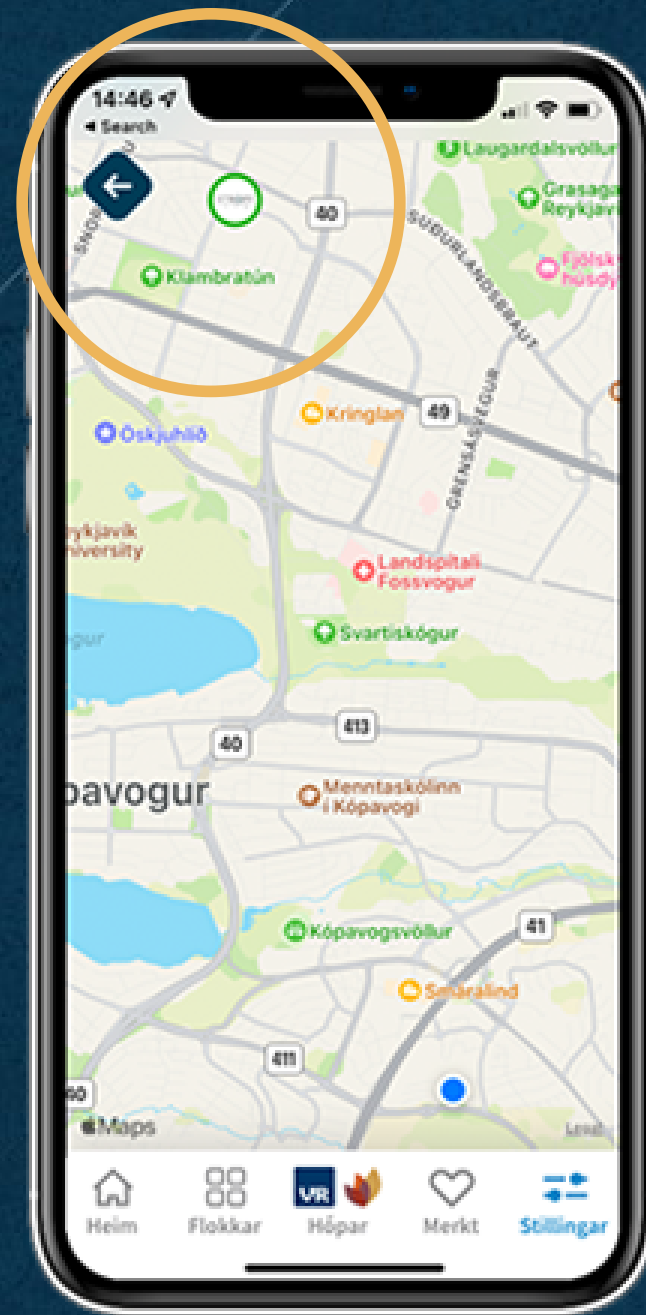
14:46
◂ Search

Laugardalsvöllur
Grasaga Reykjavi
Fjölsk húsdý
40
SUÐURLANDSBRAUT
SNORR
Klambratún
Kringlan
49
GRENSÁSVEGUR
Öskjuhlíð
ykjavík niversity
Landspítali Fossvogur
Svartiskógur
413
40
pavogur
Menntaskólinn í Kópavogi
41
Kópavogsvöllur
Smáralind
411
40
Maps
Legal

Heim
Flokkar
VR
Hópar
Merkt
Stillingar